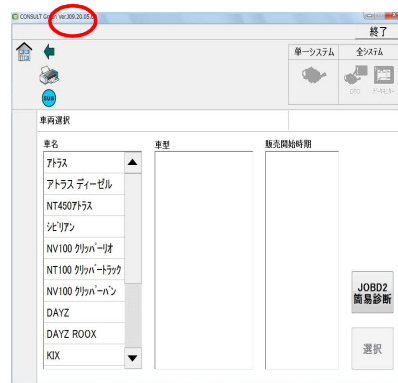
CONSULT Gr... Ver.V09.20.05.

終了

単一システム

全システム

DTC

データモニター

SUB

車両選択

車名

アトラス

アトラス ディーゼル

NT450アトラス

シビリアン

NV100 クリッパーリオ

NT100 クリッパートラック

NV100 クリッパーバン

DAYZ

DAYZ ROOX

KIX

車型

販売開始時期

JOBD2
簡易診断

選択